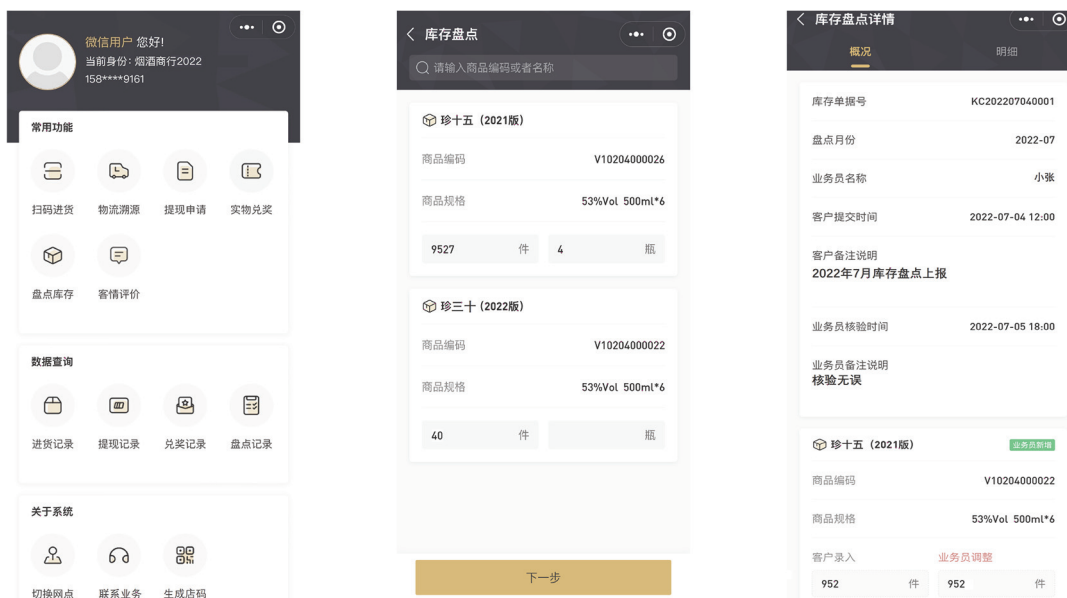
微信用户 您好!
当前身份: 烟酒商行2022
158****9161

常用功能

扫码进货　物流溯源　提现申请　实物兑奖

盘点库存　客情评价

数据查询

进货记录　提现记录　兑奖记录　盘点记录

关于系统

切换网点　联系业务　生成店码

< 库存盘点

请输入商品编码或者名称

珍十五（2021版）

商品编码　V10204000026

商品规格　53%Vol 500ml*6

9527 件　4 瓶

珍三十（2022版）

商品编码　V10204000022

商品规格　53%Vol 500ml*6

40 件　瓶

下一步

< 库存盘点详情

概况　明细

库存单据号　KC202207040001

盘点月份　2022-07

业务员名称　小张

客户提交时间　2022-07-04 12:00

客户备注说明
2022年7月库存盘点上报

业务员核验时间　2022-07-05 18:00

业务员备注说明
核验无误

珍十五（2021版）　业务员新增

商品编码　V10204000022

商品规格　53%Vol 500ml*6

客户录入　业务员调整

952 件　952 件